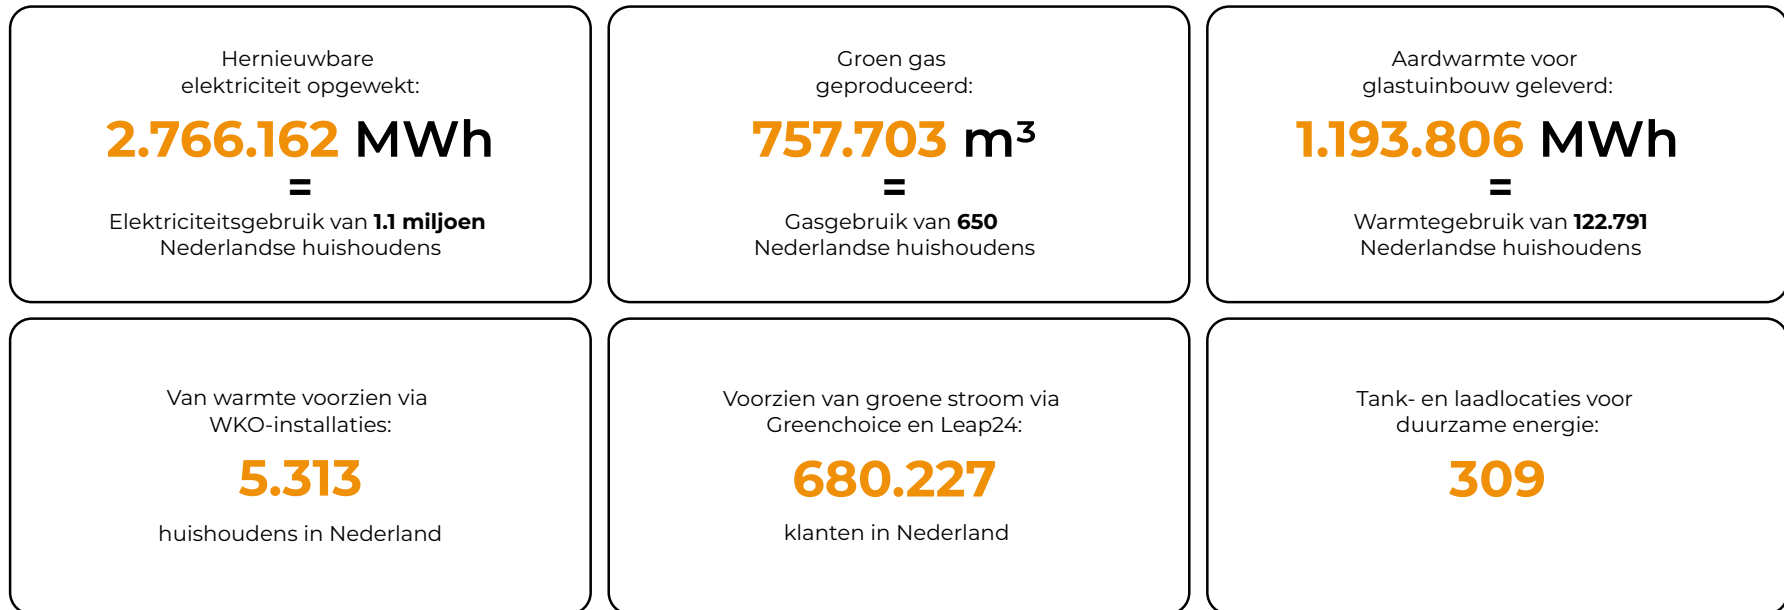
Hernieuwbare elektriciteit opgewekt:

2.766.162 MWh

=

Elektriciteitsgebruik van **1.1 miljoen** Nederlandse huishoudens

Groen gas geproduceerd:

757.703 $m^3$

=

Gasgebruik van **650** Nederlandse huishoudens

Aardwarmte voor glastuinbouw geleverd:

1.193.806 MWh

=

Warmtegebruik van **122.791** Nederlandse huishoudens

Van warmte voorzien via WKO-installaties:

5.313

huishoudens in Nederland

Voorzien van groene stroom via Greenchoice en Leap24:

680.227

klanten in Nederland

Tank- en laadlocaties voor duurzame energie:

309